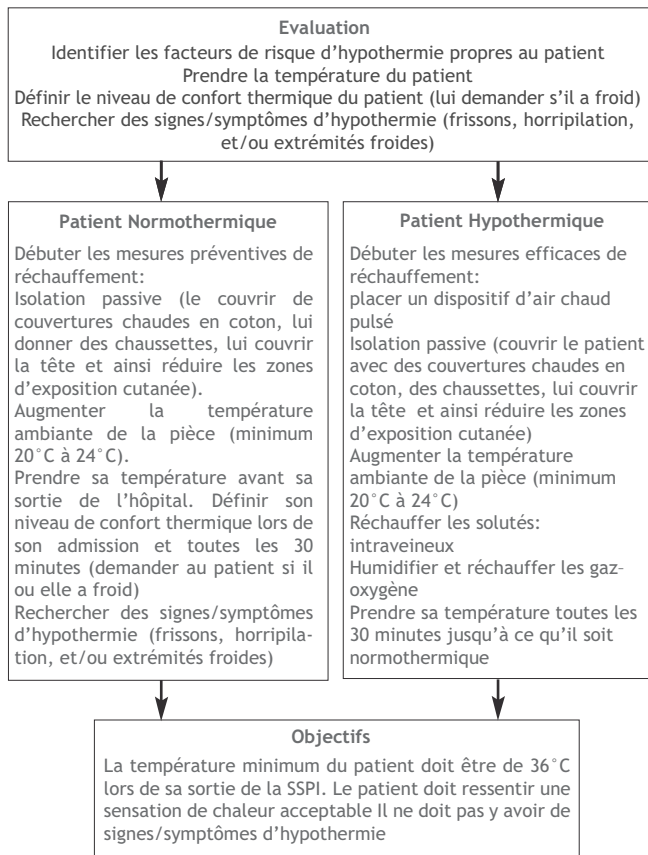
Evaluation
Identifier les facteurs de risque d'hypothermie propres au patient
Prendre la température du patient
Définir le niveau de confort thermique du patient (lui demander s'il a froid)
Rechercher des signes/symptômes d'hypothermie (frissons, horripilation, et/ou extrémités froides)

Patient Normothermique

Débuter les mesures préventives de réchauffement:
Isolation passive (le couvrir de couvertures chaudes en coton, lui donner des chaussettes, lui couvrir la tête et ainsi réduire les zones d'exposition cutanée).
Augmenter la température ambiante de la pièce (minimum 20°C à 24°C).
Prendre sa température avant sa sortie de l'hôpital. Définir son niveau de confort thermique lors de son admission et toutes les 30 minutes (demander au patient si il ou elle a froid)
Rechercher des signes/symptômes d'hypothermie (frissons, horripilation, et/ou extrémités froides)

Patient Hypothermique

Débuter les mesures efficaces de réchauffement:
placer un dispositif d'air chaud pulsé
Isolation passive (couvrir le patient avec des couvertures chaudes en coton, des chaussettes, lui couvrir la tête et ainsi réduire les zones d'exposition cutanée)
Augmenter la température ambiante de la pièce (minimum 20°C à 24°C)
Réchauffer les solutés: intraveineux
Humidifier et réchauffer les gaz-oxygène
Prendre sa température toutes les 30 minutes jusqu'à ce qu'il soit normothermique

Objectifs
La température minimum du patient doit être de 36°C lors de sa sortie de la SSPI. Le patient doit ressentir une sensation de chaleur acceptable Il ne doit pas y avoir de signes/symptômes d'hypothermie